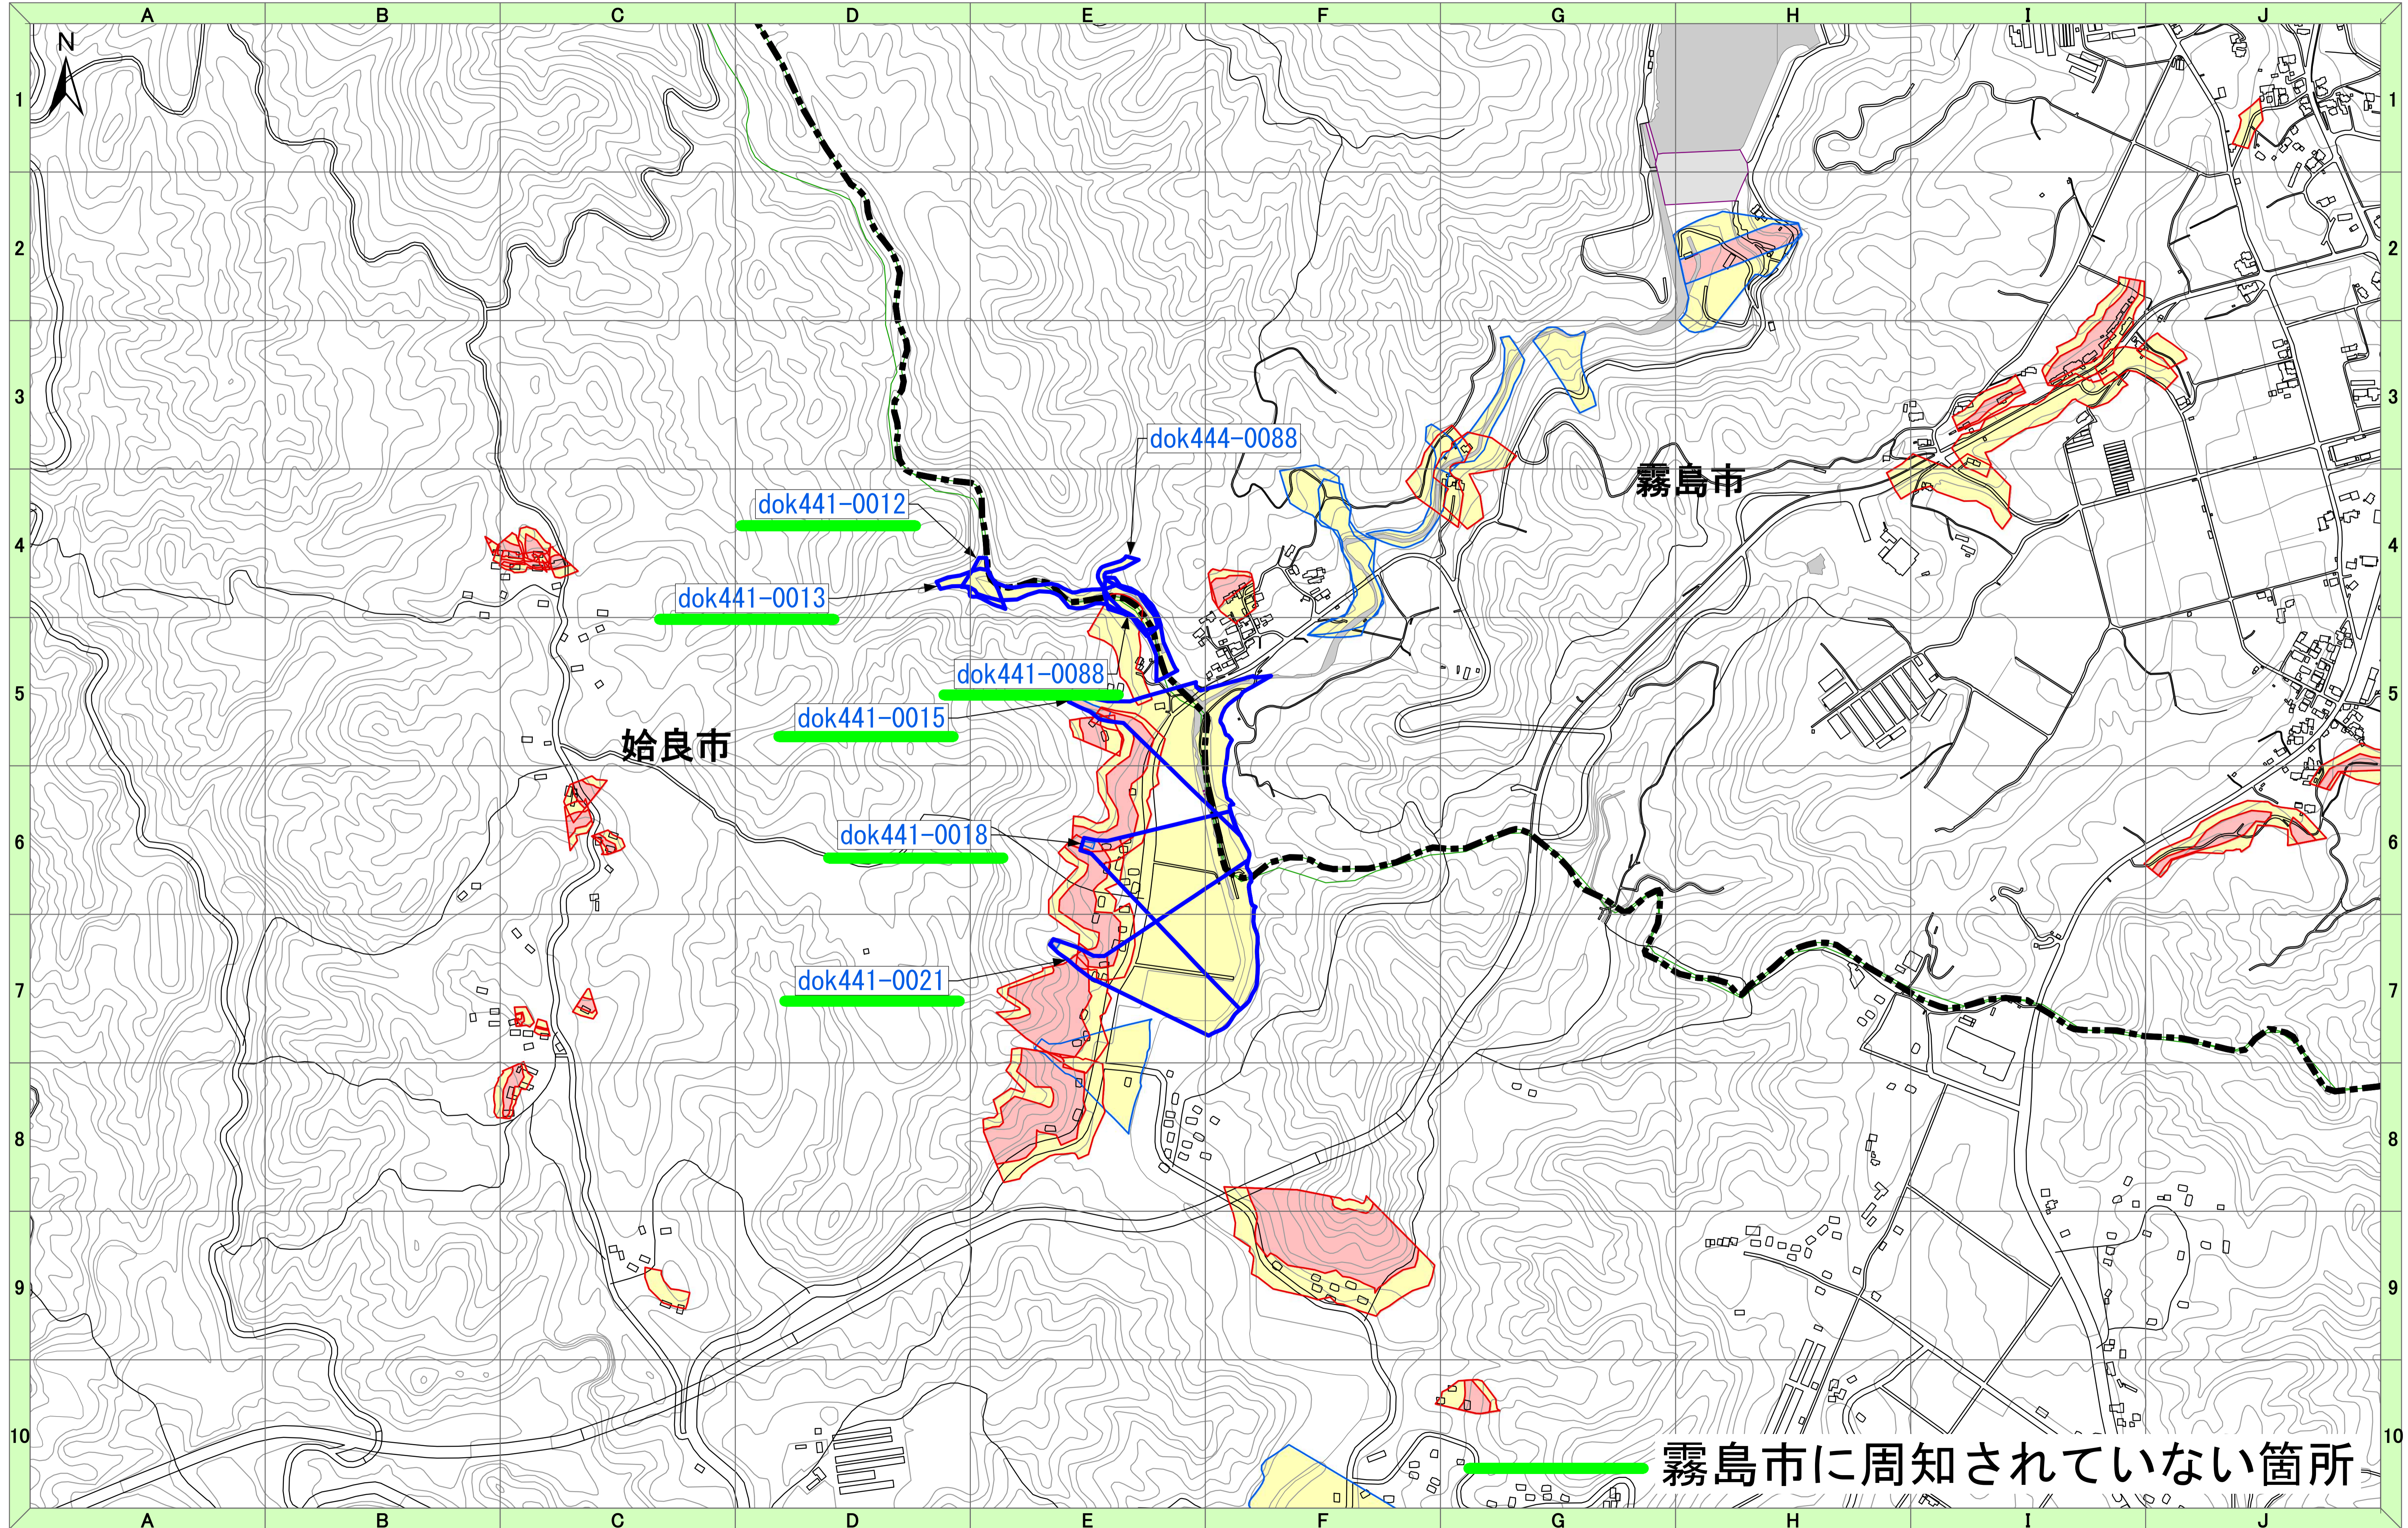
A B C D E F G H I J

N

1 2 3 4 5 6 7 8 9 10

dok444-0088

dok441-0012

dok441-0013

dok441-0088

dok441-0015

dok441-0018

dok441-0021

霧島市

姶良市

霧島市に周知されていない箇所

1 2 3 4 5 6 7 8 9 10

A B C D E F G H I J